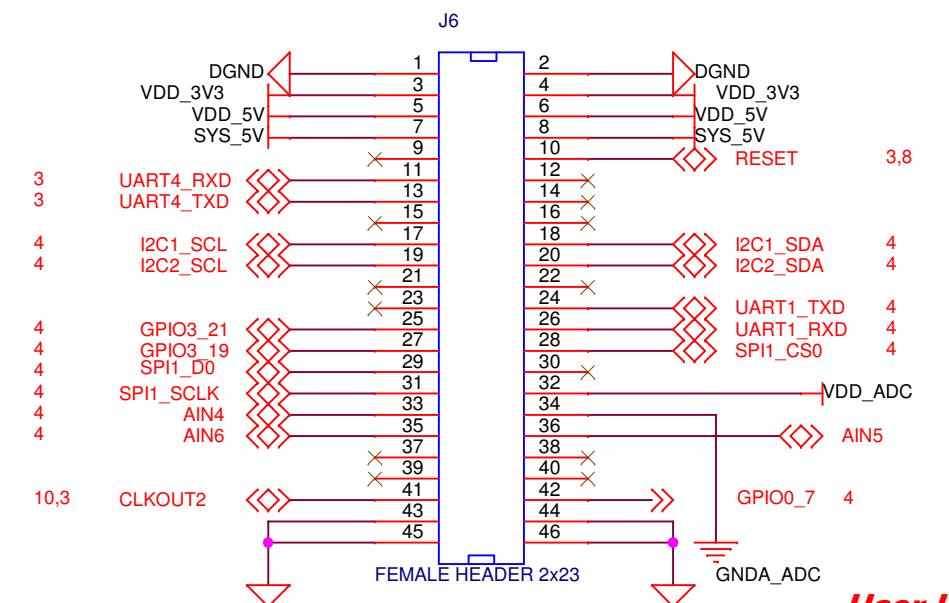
J6

| | | | | | | |
|---|---|---|---|---|---|---|
| | DGND | 1 | 2 | DGND | | |
| | VDD_3V3 | 3 | 4 | VDD_3V3 | | |
| | VDD_5V | 5 | 6 | VDD_5V | | |
| | SYS_5V | 7 | 8 | SYS_5V | | |
| | | 9 | 10 | RESET | 3,8 |
| 3 | UART4_RXD | 11 | 12 | | |
| 3 | UART4_TXD | 13 | 14 | | |
| | | 15 | 16 | | |
| | | 17 | 18 | | |
| 4 | I2C1_SCL | | | I2C1_SDA | 4 |
| | | 19 | 20 | | |
| 4 | I2C2_SCL | | | I2C2_SDA | 4 |
| | | 21 | 22 | | |
| | | 23 | 24 | UART1_TXD | 4 |
| | | 25 | 26 | UART1_RXD | 4 |
| 4 | GPIO3_21 | 27 | 28 | SPI1_CS0 | 4 |
| 4 | GPIO3_19 | 29 | 30 | | |
| 4 | SPI1_D0 | 31 | 32 | VDD_ADC | |
| 4 | SPI1_SCLK | 33 | 34 | | |
| 4 | AIN4 | 35 | 36 | AIN5 | |
| 4 | AIN6 | 37 | 38 | | |
| | | 39 | 40 | | |
| 10,3 | CLKOUT2 | 41 | 42 | GPIO0_7 | 4 |
| | | 43 | 44 | | |
| | | 45 | 46 | | |

FEMALE HEADER 2x23

GNDA_ADC

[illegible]